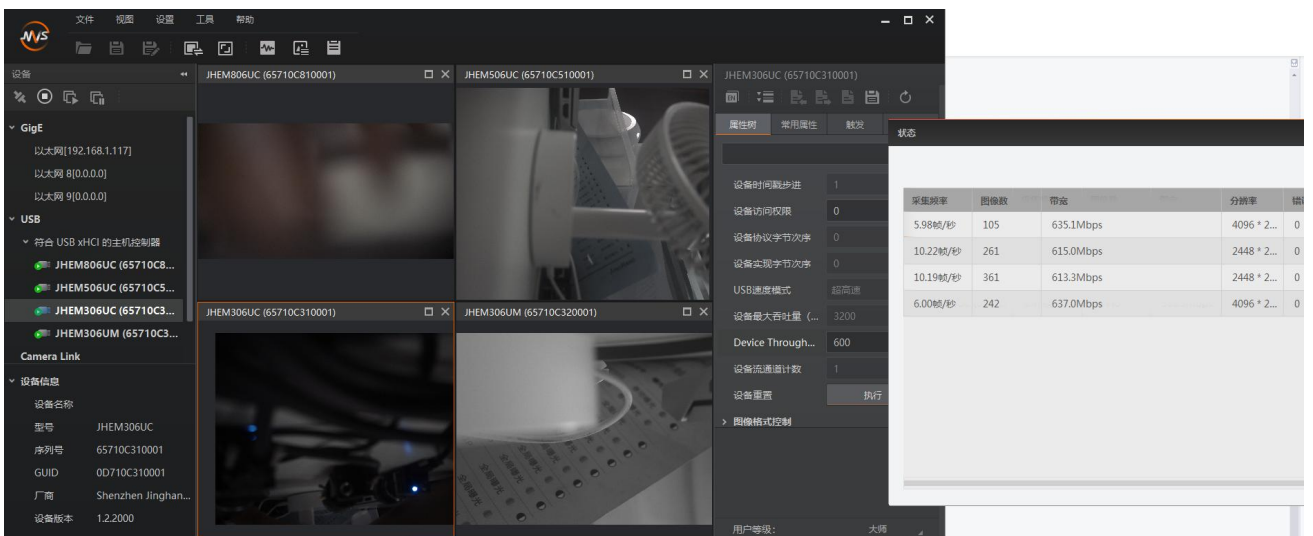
MVS
文件 视图 设置 工具 帮助

设备
GigE
以太网[192.168.1.117]
以太网 8[0.0.0.0]
以太网 9[0.0.0.0]
USB
符合 USB xHCI 的主机控制器
JHEM806UC (65710C8...
JHEM506UC (65710C5...
JHEM306UC (65710C3...
JHEM306UM (65710C3...
Camera Link
设备信息
设备名称
型号 JHEM306UC
序列号 65710C310001
GUID 0D710C310001
厂商 Shenzhen Jinghan...
设备版本 1.2.2000

JHEM806UC (65710C810001)
JHEM506UC (65710C510001)
JHEM306UC (65710C310001)
JHEM306UM (65710C320001)

JHEM306UC (65710C310001)
属性树 常用属性 触发
设备时间戳步进 1
设备访问权限 0
设备协议字节次序 0
设备实现字节次序 0
USB速度模式 超高速
设备最大吞吐量（... 3200
Device Through... 600
设备流通道计数 1
设备重置 执行
图像格式控制
用户等级: 大师

状态

| 采集频率 | 图像数 | 带宽 | 分辨率 | 错 |
|---|---|---|---|---|
| 5.98帧/秒 | 105 | 635.1Mbps | 4096 * 2... | 0 |
| 10.22帧/秒 | 261 | 615.0Mbps | 2448 * 2... | 0 |
| 10.19帧/秒 | 361 | 613.3Mbps | 2448 * 2... | 0 |
| 6.00帧/秒 | 242 | 637.0Mbps | 4096 * 2... | 0 |